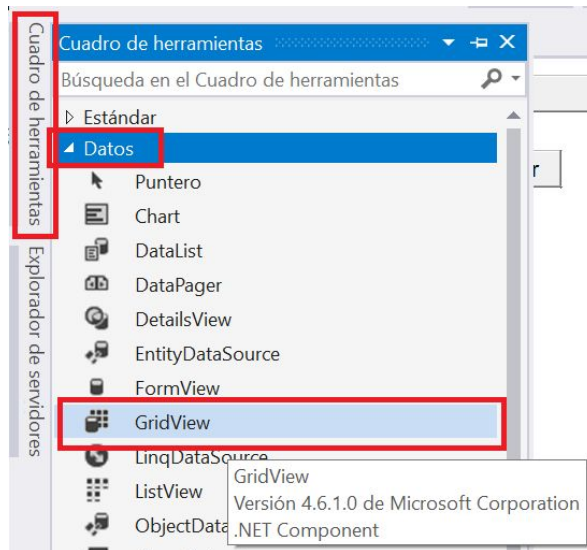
Cuadro de herramientas

Explorador de servidores

Cuadro de herramientas

Búsqueda en el Cuadro de herramientas

▷ Estándar

◢ Datos

Puntero

Chart

DataList

DataPager

DetailsView

EntityDataSource

FormView

GridView

LinqDataSource

ListView

ObjectData

r

GridView
Versión 4.6.1.0 de Microsoft Corporation
.NET Component